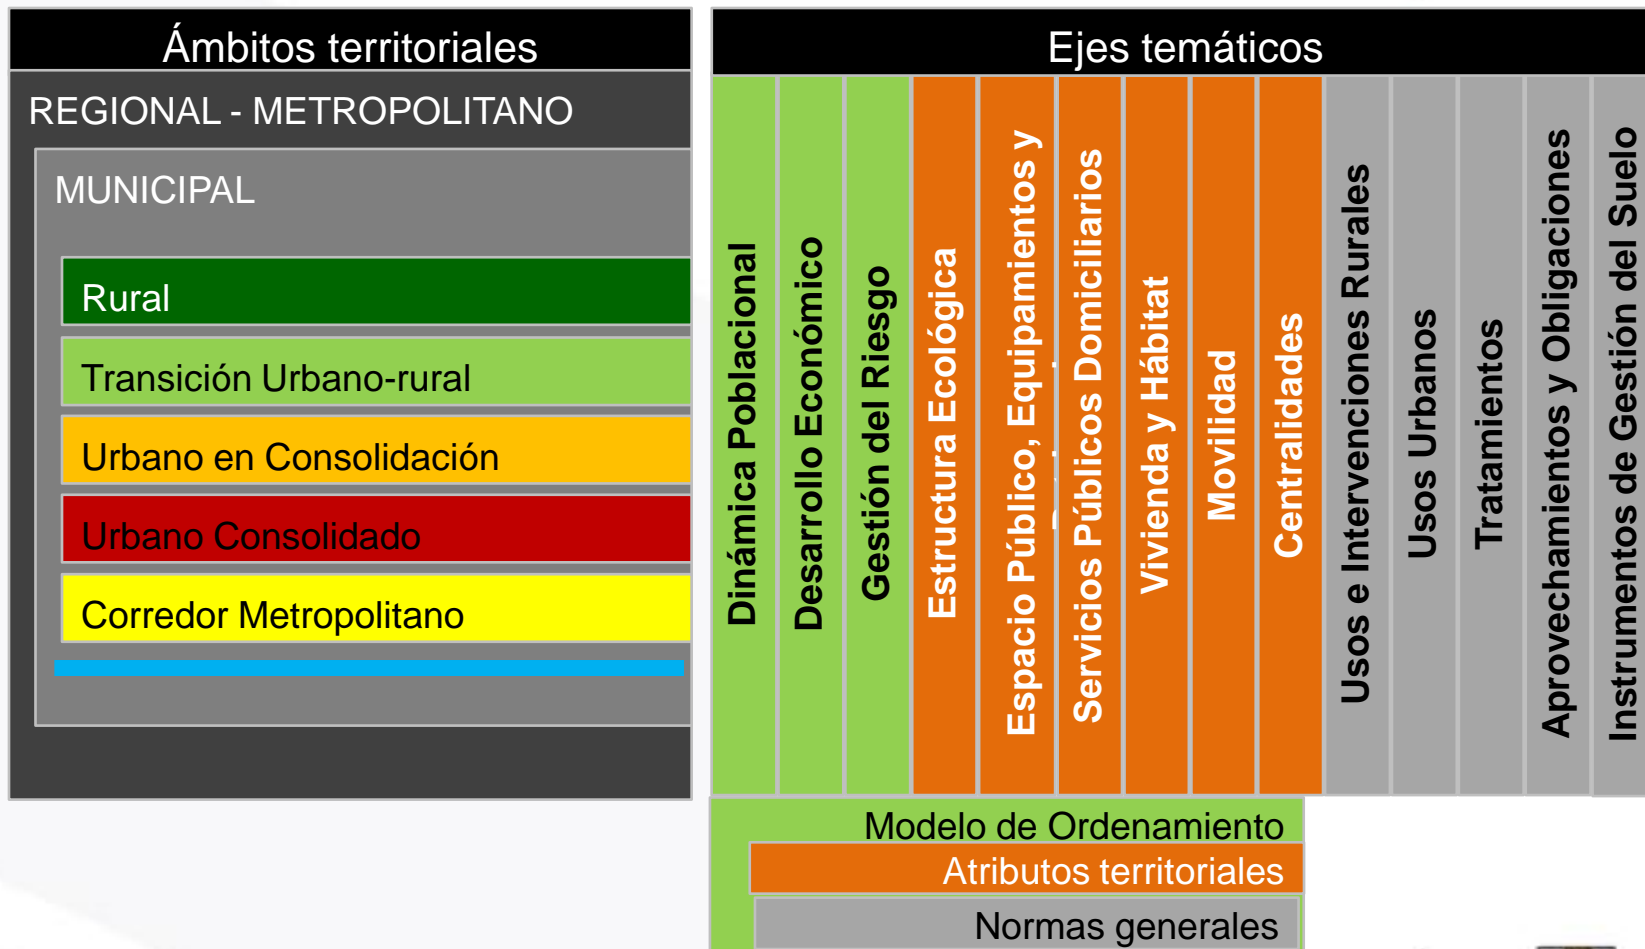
Ámbitos territoriales

REGIONAL - METROPOLITANO

MUNICIPAL

Rural

Transición Urbano-rural

Urbano en Consolidación

Urbano Consolidado

Corredor Metropolitano

Ejes temáticos

| Dinámica Poblacional | Desarrollo Económico | Gestión del Riesgo | Estructura Ecológica | Espacio Público, Equipamientos y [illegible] | Servicios Públicos Domiciliarios | Vivienda y Hábitat | Movilidad | Centralidades | Usos e Intervenciones Rurales | Usos Urbanos | Tratamientos | Aprovechamientos y Obligaciones | Instrumentos de Gestión del Suelo |
|---|---|---|---|---|---|---|---|---|---|---|---|---|---|

Modelo de Ordenamiento

Atributos territoriales

Normas generales